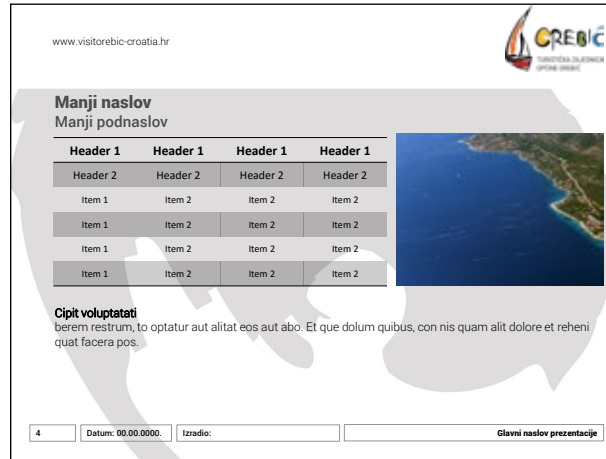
www.visitorebic-croatia.hr

OREBIĆ
TURISTIČKA ZAJEDNICA OPĆINE OREBIĆ

Manji naslov
Manji podnaslov

| Header 1 | Header 1 | Header 1 | Header 1 |
|---|---|---|---|
| Header 2 | Header 2 | Header 2 | Header 2 |
| Item 1 | Item 2 | Item 2 | Item 2 |
| Item 1 | Item 2 | Item 2 | Item 2 |
| Item 1 | Item 2 | Item 2 | Item 2 |
| Item 1 | Item 2 | Item 2 | Item 2 |

Cipit voluptatati
berem restrum, to optatur aut alitat eos aut abo. Et que dolum quibus, con nis quam alit dolore et reheni quat facera pos.

4 | Datum: 00.00.0000. | Izradio: | Glavni naslov prezentacije